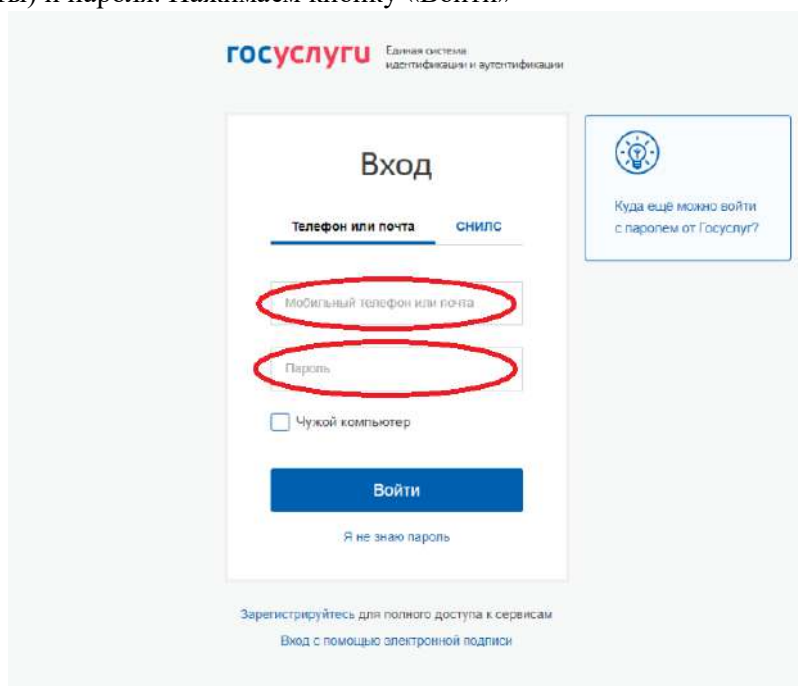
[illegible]ы) и пароля. Нажимаем кнопку «Войти»

госуслуги Единая система идентификации и аутентификации

Вход

Телефон или почта СНИЛС

Мобильный телефон или почта

Пароль

Чужой компьютер

Войти

Я не знаю пароль

Куда ещё можно войти с паролем от Госуслуг?

Зарегистрируйтесь для полного доступа к сервисам

Вход с помощью электронной подписи